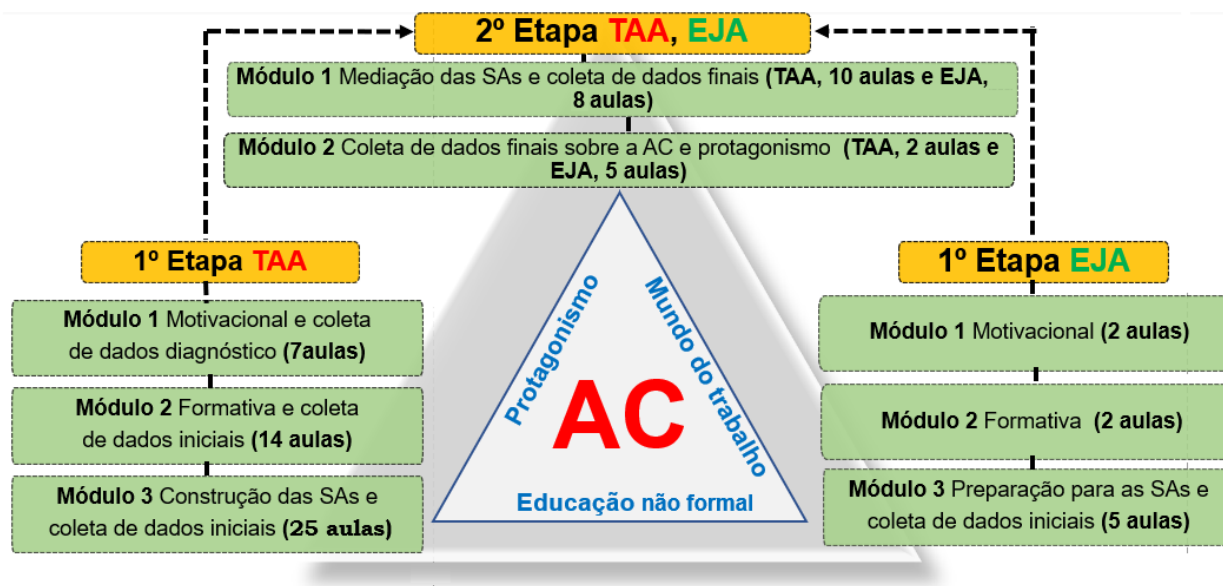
2º Etapa TAA, EJA

Módulo 1 Mediação das SAs e coleta de dados finais (TAA, 10 aulas e EJA, 8 aulas)

Módulo 2 Coleta de dados finais sobre a AC e protagonismo (TAA, 2 aulas e EJA, 5 aulas)

1º Etapa TAA

Módulo 1 Motivacional e coleta de dados diagnóstico (7aulas)

Módulo 2 Formativa e coleta de dados iniciais (14 aulas)

Módulo 3 Construção das SAs e coleta de dados iniciais (25 aulas)

Protagonismo

Mundo do trabalho

AC

Educação não formal

1º Etapa EJA

Módulo 1 Motivacional (2 aulas)

Módulo 2 Formativa (2 aulas)

Módulo 3 Preparação para as SAs e coleta de dados iniciais (5 aulas)